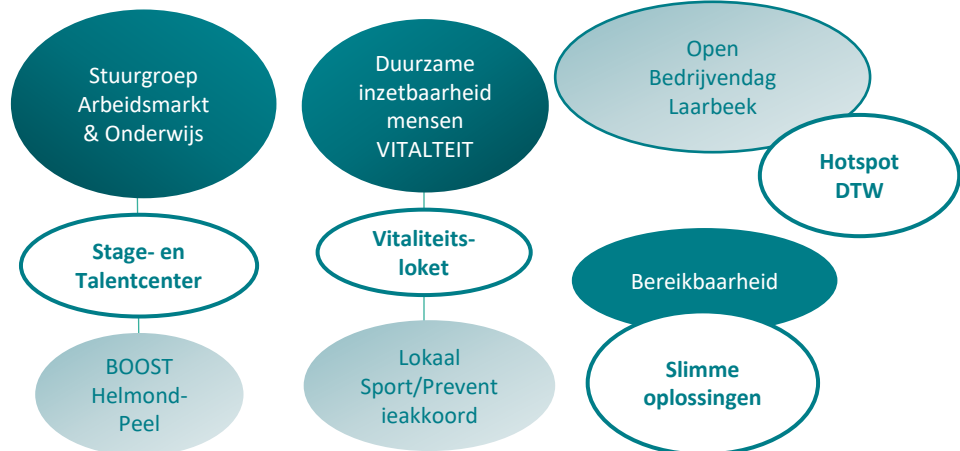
Stuurgroep Arbeidsmarkt & Onderwijs

Stage- en Talentcenter

BOOST Helmond-Peel

Duurzame inzetbaarheid mensen VITALTEIT

Vitaliteits-loket

Lokaal Sport/Preventieakkoord

Open Bedrijvendag Laarbeek

Hotspot DTW

Bereikbaarheid

Slimme oplossingen